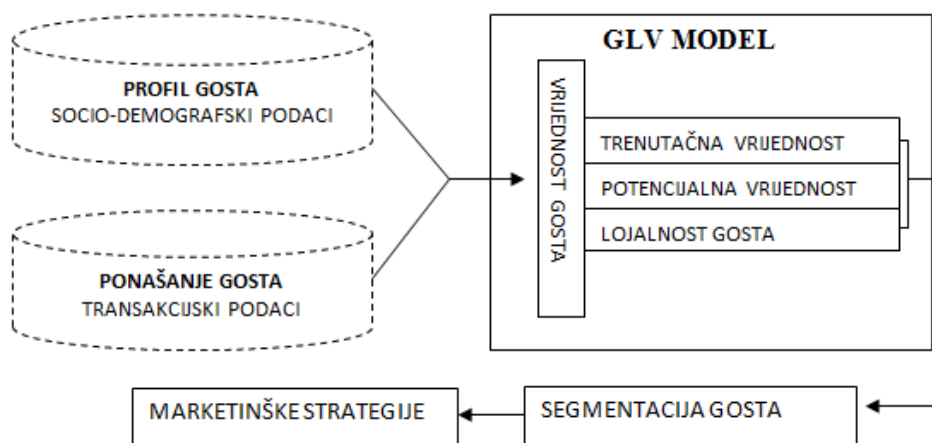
PROFIL GOSTA
SOCIO-DEMOGRAFSKI PODACI

PONAŠANJE GOSTA
TRANSAKCIJSKI PODACI

GLV MODEL

VRIJEDNOST GOSTA

TRENUTAČNA VRIJEDNOST
POTENCIJALNA VRIJEDNOST
LOJALNOST GOSTA

MARKETINŠKE STRATEGIJE

SEGMENTACIJA GOSTA